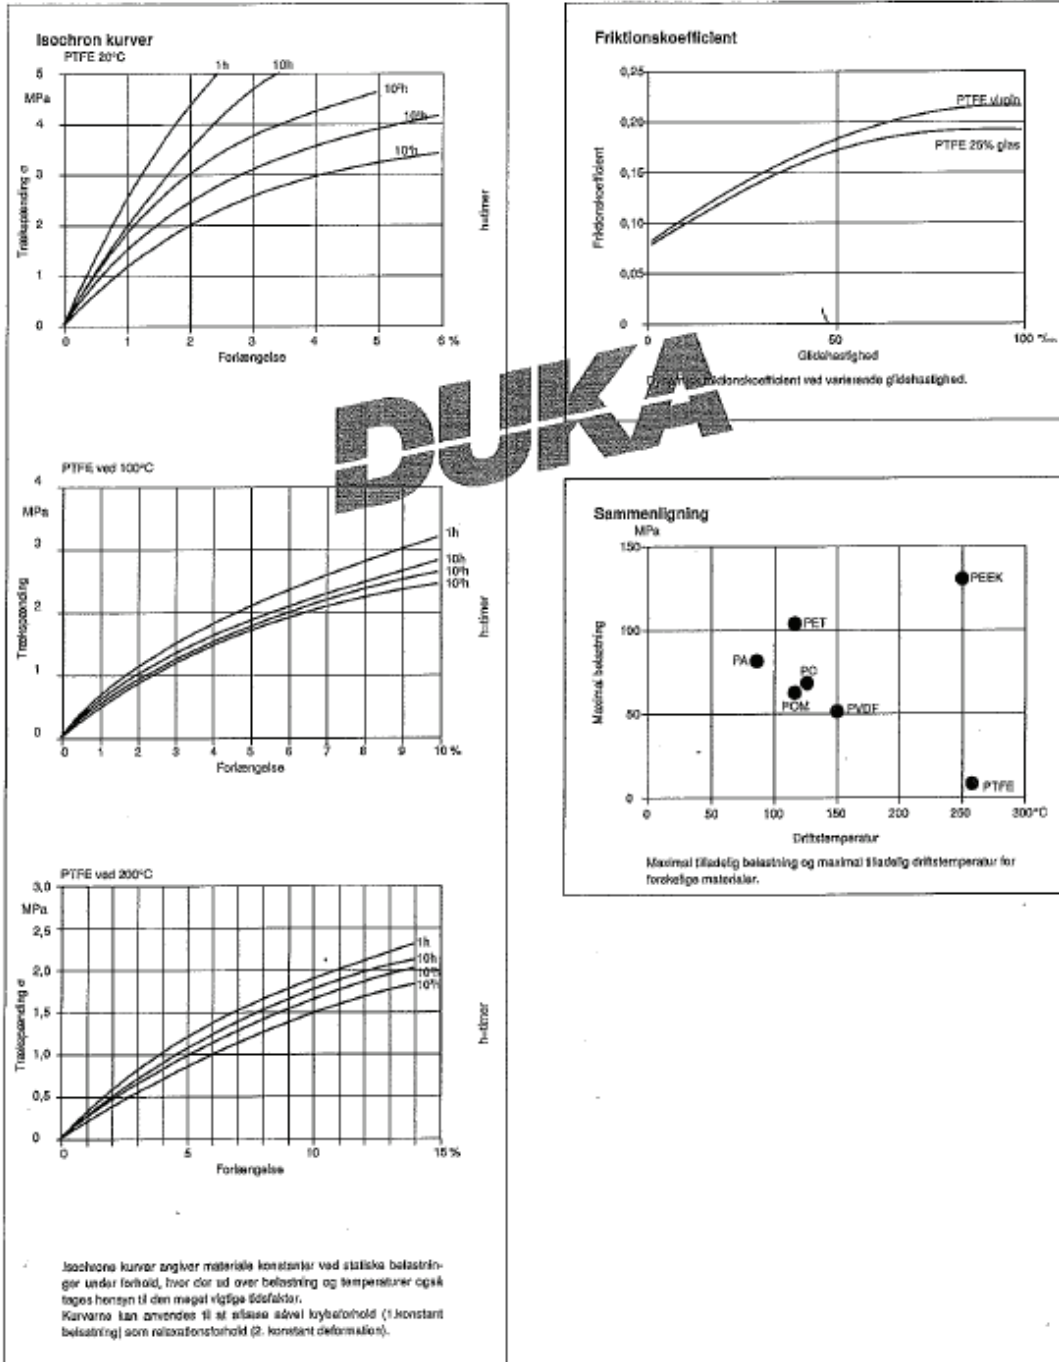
Isochron kurver

PTFE 20°C

5
MPa
4
3
2
1
0

Trækspænding σ

1h
10h
$10^2$h
$10^3$h
$10^4$h

h-timer

0 1 2 3 4 5 6 %
Forlængelse

PTFE ved 100°C

4
MPa
3
2
1
0

Trækspænding

1h
10h
$10^2$h
$10^3$h

h-timer

0 1 2 3 4 5 6 7 8 9 10 %
Forlængelse

PTFE ved 200°C

3,0
MPa
2,5
2,0
1,5
1,0
0,5
0

Trækspænding σ

1h
10h
$10^2$h
$10^3$h

h-timer

0 5 10 15 %
Forlængelse

Isochrone kurver angiver materiale konstanter ved statiske belastninger under forhold, hvor der ud over belastning og temperaturer også tages hensyn til den meget vigtige tidsfaktor.
Kurverne kan anvendes til at aflæse såvel krybeforhold (1.konstant belastning) som relaxationsforhold (2. konstant deformation).

Friktionskoefficient

0,25
0,20
0,15
0,10
0,05
0

Friktionskoefficient

PTFE virgin
PTFE 25% glas

0 50 100 m/min
Glidehastighed

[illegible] friktionskoefficient ved varierende glidehastighed.

DUKA

Sammenligning
MPa

150
100
50
0

Maximal belastning

PEEK
PET
PA
PC
POM
PVDF
PTFE

0 50 100 150 200 250 300°C
Driftstemperatur

Maximal tilladelig belastning og maximal tilladelig driftstemperatur for forskellige materialer.